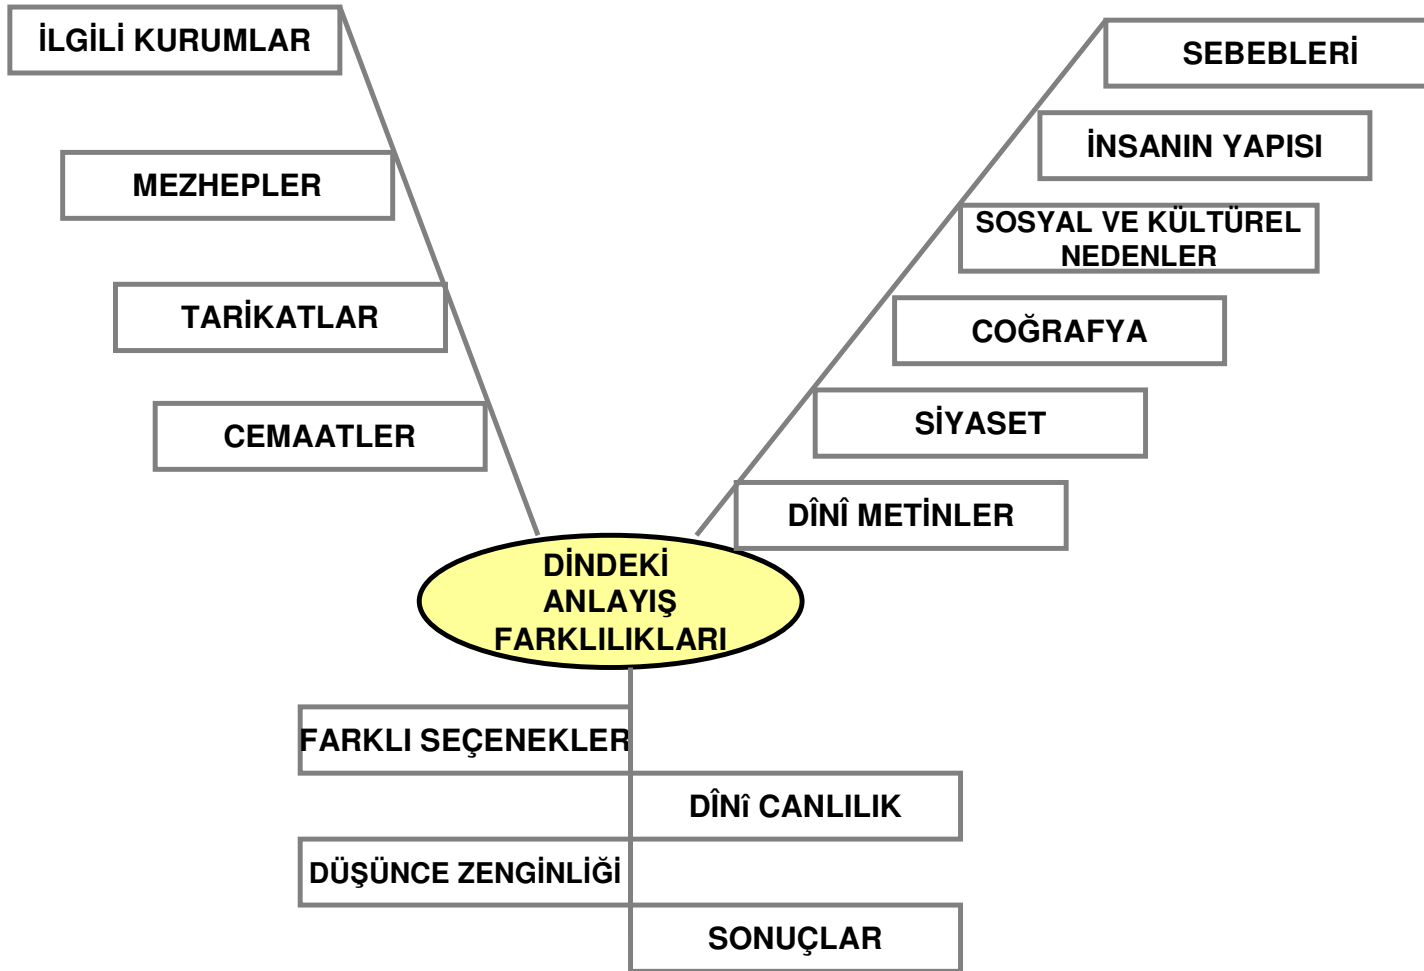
İLGİLİ KURUMLAR

MEZHEPLER

TARİKATLAR

CEMAATLER

SEBEBLERİ

İNSANIN YAPISI

SOSYAL VE KÜLTÜREL NEDENLER

COĞRAFYA

SİYASET

DÎNÎ METİNLER

DİNDEKİ ANLAYIŞ FARKLILIKLARI

FARKLI SEÇENEKLER

DÎNî CANLILIK

DÜŞÜNCE ZENGİNLİĞİ

SONUÇLAR